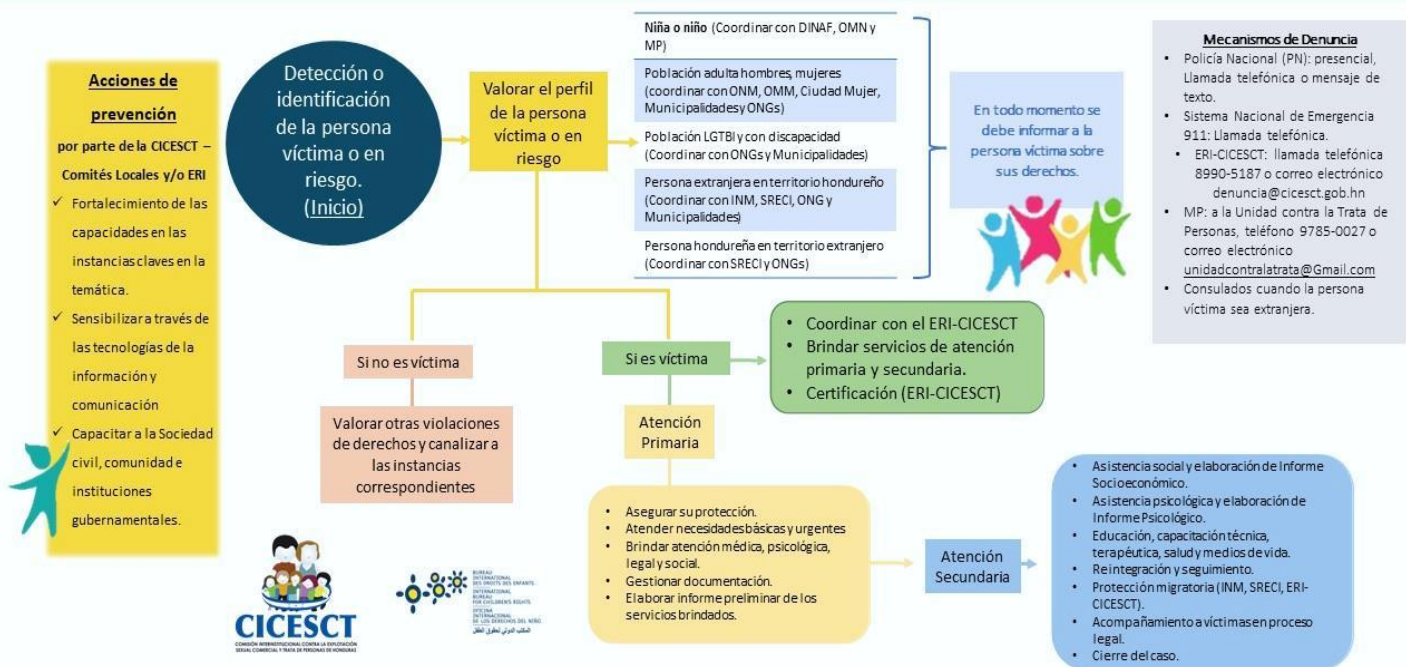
Acciones de prevención
por parte de la CICESCT – Comités Locales y/o ERI
✓ Fortalecimiento de las capacidades en las instancias claves en la temática.
✓ Sensibilizar a través de las tecnologías de la información y comunicación
✓ Capacitar a la Sociedad civil, comunidad e instituciones gubernamentales.

Detección o identificación de la persona víctima o en riesgo. (Inicio)

Valorar el perfil de la persona víctima o en riesgo

Niña o niño (Coordinar con DINAF, OMN y MP)

Población adulta hombres, mujeres (coordinar con ONM, OMM, Ciudad Mujer, Municipalidades y ONGs)

Población LGTBI y con discapacidad (Coordinar con ONGs y Municipalidades)

Persona extranjera en territorio hondureño (Coordinar con INM, SRECI, ONG y Municipalidades)

Persona hondureña en territorio extranjero (Coordinar con SRECI y ONGs)

En todo momento se debe informar a la persona víctima sobre sus derechos.

Mecanismos de Denuncia
• Policía Nacional (PN): presencial, Llamada telefónica o mensaje de texto.
• Sistema Nacional de Emergencia 911: Llamada telefónica.
• ERI-CICESCT: llamada telefónica 8990-5187 o correo electrónico denuncia@cicesct.gob.hn
• MP: a la Unidad contra la Trata de Personas, teléfono 9785-0027 o correo electrónico unidadcontralatrata@Gmail.com
• Consulados cuando la persona víctima sea extranjera.

Si no es víctima

Valorar otras violaciones de derechos y canalizar a las instancias correspondientes

Si es víctima

• Coordinar con el ERI-CICESCT
• Brindar servicios de atención primaria y secundaria.
• Certificación (ERI-CICESCT)

Atención Primaria

• Asegurar su protección.
• Atender necesidades básicas y urgentes
• Brindar atención médica, psicológica, legal y social.
• Gestionar documentación.
• Elaborar informe preliminar de los servicios brindados.

Atención Secundaria

• Asistencia social y elaboración de Informe Socioeconómico.
• Asistencia psicológica y elaboración de Informe Psicológico.
• Educación, capacitación técnica, terapéutica, salud y medios de vida.
• Reintegración y seguimiento.
• Protección migratoria (INM, SRECI, ERI-CICESCT).
• Acompañamiento a víctimas en proceso legal.
• Cierre del caso.

CICESCT
COMISIÓN INTERINSTITUCIONAL CONTRA LA EXPLOTACIÓN SEXUAL COMERCIAL Y TRATA DE PERSONAS DE HONDURAS

BUREAU INTERNATIONAL DES DROITS DES ENFANTS
INTERNATIONAL BUREAU FOR CHILDREN'S RIGHTS
OFICINA INTERNACIONAL DE LOS DERECHOS DEL NIÑO
المكتب الدولي لحقوق الطفل